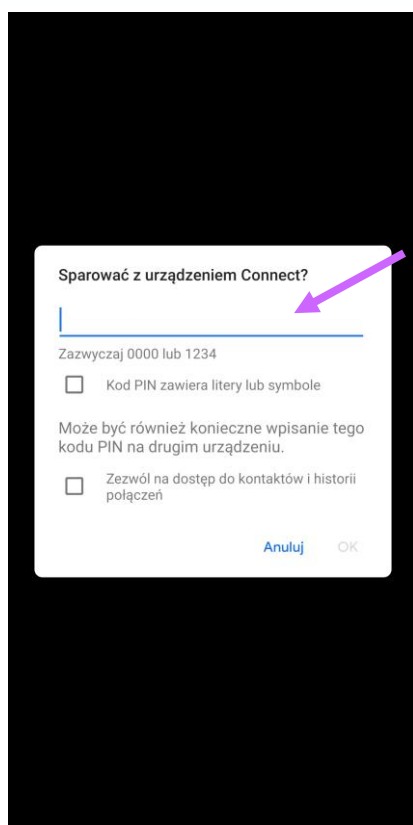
Sparować z urządzeniem Connect?

Zazwyczaj 0000 lub 1234

Kod PIN zawiera litery lub symbole

Może być również konieczne wpisanie tego kodu PIN na drugim urządzeniu.

Zezwól na dostęp do kontaktów i historii połączeń

Anuluj OK